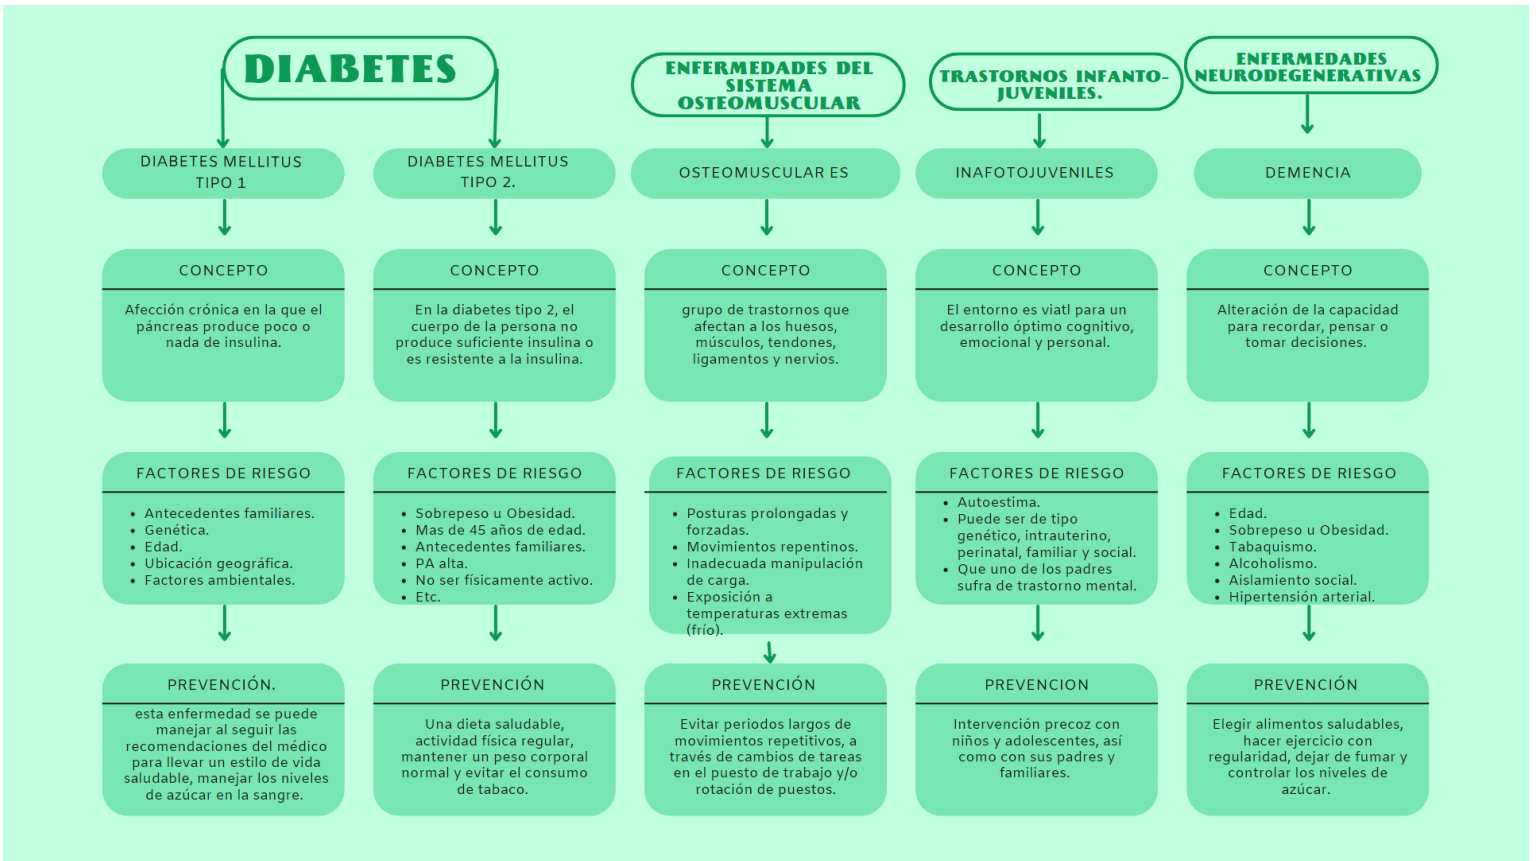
DIABETES

ENFERMEDADES DEL SISTEMA OSTEOMUSCULAR

TRASTORNOS INFANTO-JUVENILES.

ENFERMEDADES NEURODEGENERATIVAS

DIABETES MELLITUS TIPO 1

CONCEPTO

Afección crónica en la que el páncreas produce poco o nada de insulina.

FACTORES DE RIESGO

- Antecedentes familiares.
- Genética.
- Edad.
- Ubicación geográfica.
- Factores ambientales.

PREVENCIÓN.

esta enfermedad se puede manejar al seguir las recomendaciones del médico para llevar un estilo de vida saludable, manejar los niveles de azúcar en la sangre.

DIABETES MELLITUS TIPO 2.

CONCEPTO

En la diabetes tipo 2, el cuerpo de la persona no produce suficiente insulina o es resistente a la insulina.

FACTORES DE RIESGO

- Sobrepeso u Obesidad.
- Mas de 45 años de edad.
- Antecedentes familiares.
- PA alta.
- No ser físicamente activo.
- Etc.

PREVENCIÓN

Una dieta saludable, actividad física regular, mantener un peso corporal normal y evitar el consumo de tabaco.

OSTEOMUSCULAR ES

CONCEPTO

grupo de trastornos que afectan a los huesos, músculos, tendones, ligamentos y nervios.

FACTORES DE RIESGO

- Posturas prolongadas y forzadas.
- Movimientos repentinos.
- Inadecuada manipulación de carga.
- Exposición a temperaturas extremas (frío).

PREVENCIÓN

Evitar periodos largos de movimientos repetitivos, a través de cambios de tareas en el puesto de trabajo y/o rotación de puestos.

INAFOTOJUVENILES

CONCEPTO

El entorno es viatl para un desarrollo óptimo cognitivo, emocional y personal.

FACTORES DE RIESGO

- Autoestima.
- Puede ser de tipo genético, intrauterino, perinatal, familiar y social.
- Que uno de los padres sufra de trastorno mental.

PREVENCION

Intervención precoz con niños y adolescentes, así como con sus padres y familiares.

DEMENCIA

CONCEPTO

Alteración de la capacidad para recordar, pensar o tomar decisiones.

FACTORES DE RIESGO

- Edad.
- Sobrepeso u Obesidad.
- Tabaquismo.
- Alcoholismo.
- Aislamiento social.
- Hipertensión arterial.

PREVENCION

Elegir alimentos saludables, hacer ejercicio con regularidad, dejar de fumar y controlar los niveles de azúcar.